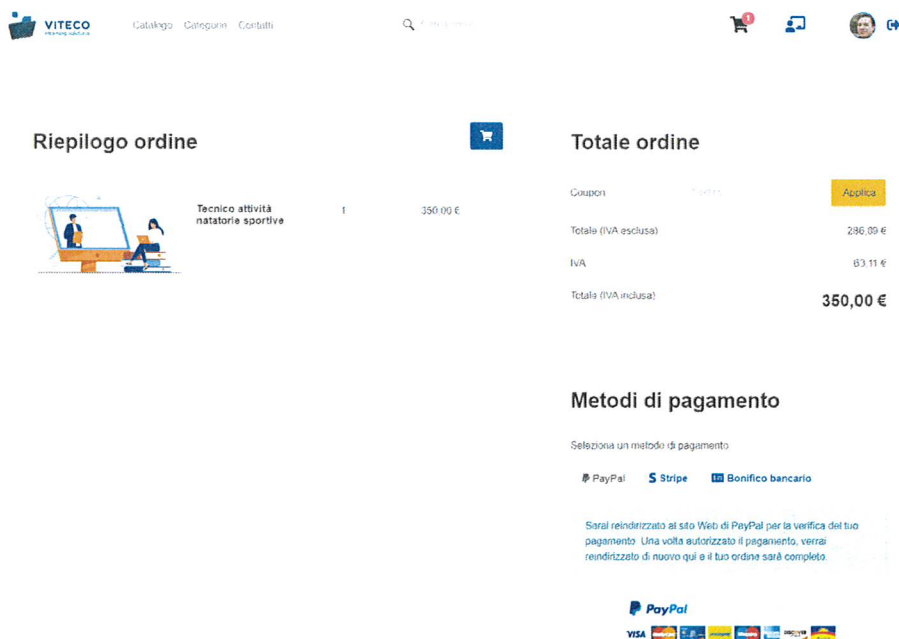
VITECO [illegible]

Catalogo Categorie Contatti

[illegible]

1

Riepilogo ordine

Tecnico attività natatorie sportive

1

350,00 €

Totale ordine

Coupon

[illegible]

Applica

Totale (IVA esclusa)

286,89 €

IVA

63,11 €

Totale (IVA inclusa)

350,00 €

Metodi di pagamento

Seleziona un metodo di pagamento

PayPal

Stripe

Bonifico bancario

Sarai reindirizzato al sito Web di PayPal per la verifica del tuo pagamento. Una volta autorizzato il pagamento, verrai reindirizzato di nuovo qui e il tuo ordine sarà completo.

PayPal

VISA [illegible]